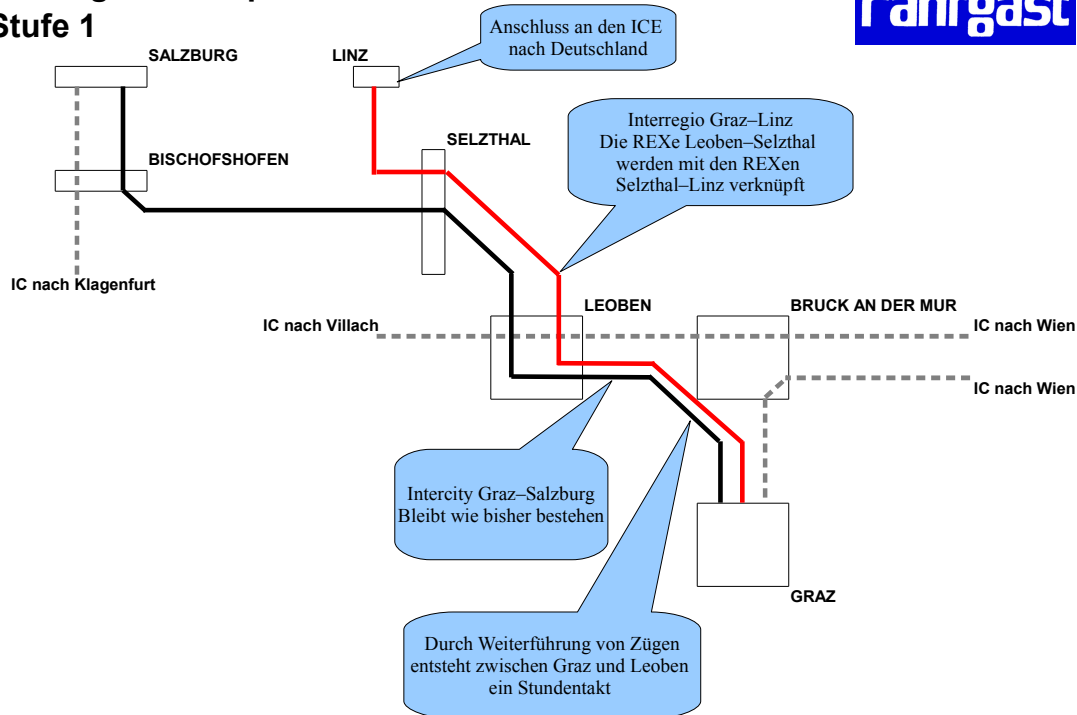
Stufe 1

SALZBURG

LINZ

Anschluss an den ICE nach Deutschland

BISCHOFSHOFEN

SELZTHAL

Interregio Graz–Linz
Die REXe Leoben–Selzthal werden mit den REXen Selzthal–Linz verknüpft

IC nach Klagenfurt

LEOBEN

BRUCK AN DER MUR

IC nach Villach

IC nach Wien

IC nach Wien

Intercity Graz–Salzburg
Bleibt wie bisher bestehen

GRAZ

Durch Weiterführung von Zügen entsteht zwischen Graz und Leoben ein Stundentakt